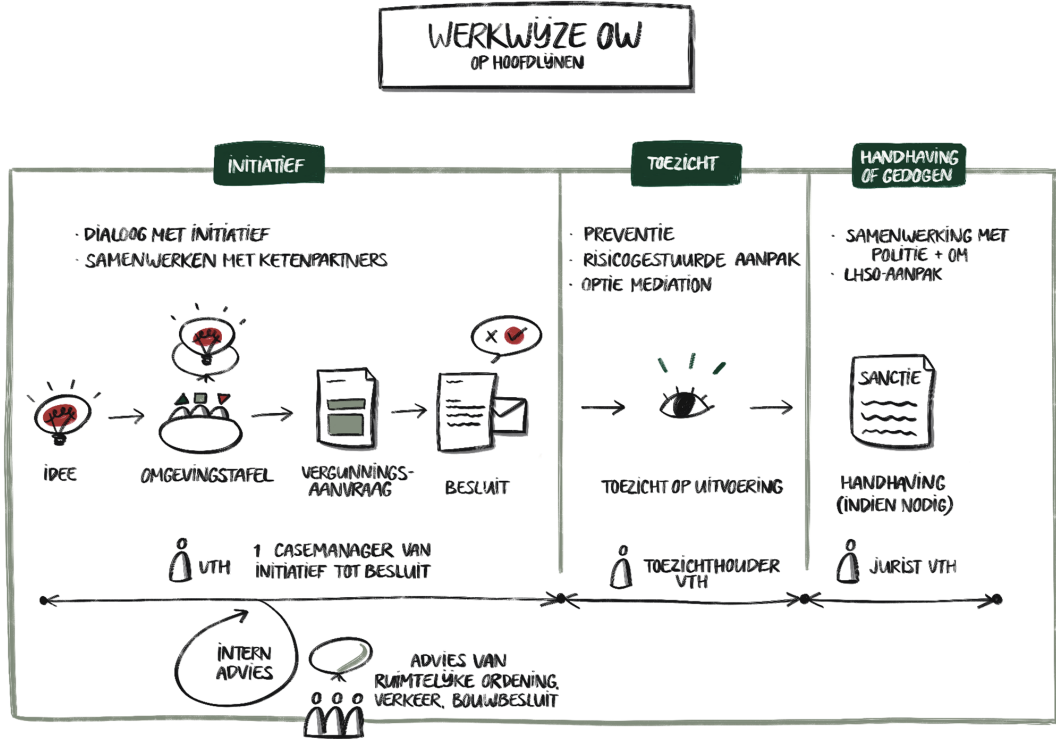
WERKWIJZE OW
OP HOOFDLIJNEN

INITIATIEF

· DIALOOG MET INITIATIEF
· SAMENWERKEN MET KETENPARTNERS

IDEE

OMGEVINGSTAFEL

VERGUNNINGSAANVRAAG

BESLUIT

VTH 1 CASEMANAGER VAN INITIATIEF TOT BESLUIT

TOEZICHT

· PREVENTIE
· RISICOGESTUURDE AANPAK
· OPTIE MEDIATION

TOEZICHT OP UITVOERING

TOEZICHTHOUDER VTH

HANDHAVING OF GEDOGEN

· SAMENWERKING MET POLITIE + OM
· LHSO-AANPAK

SANCTIE

HANDHAVING (INDIEN NODIG)

JURIST VTH

INTERN ADVIES

ADVIES VAN RUIMTELIJKE ORDENING, VERKEER, BOUWBESLUIT